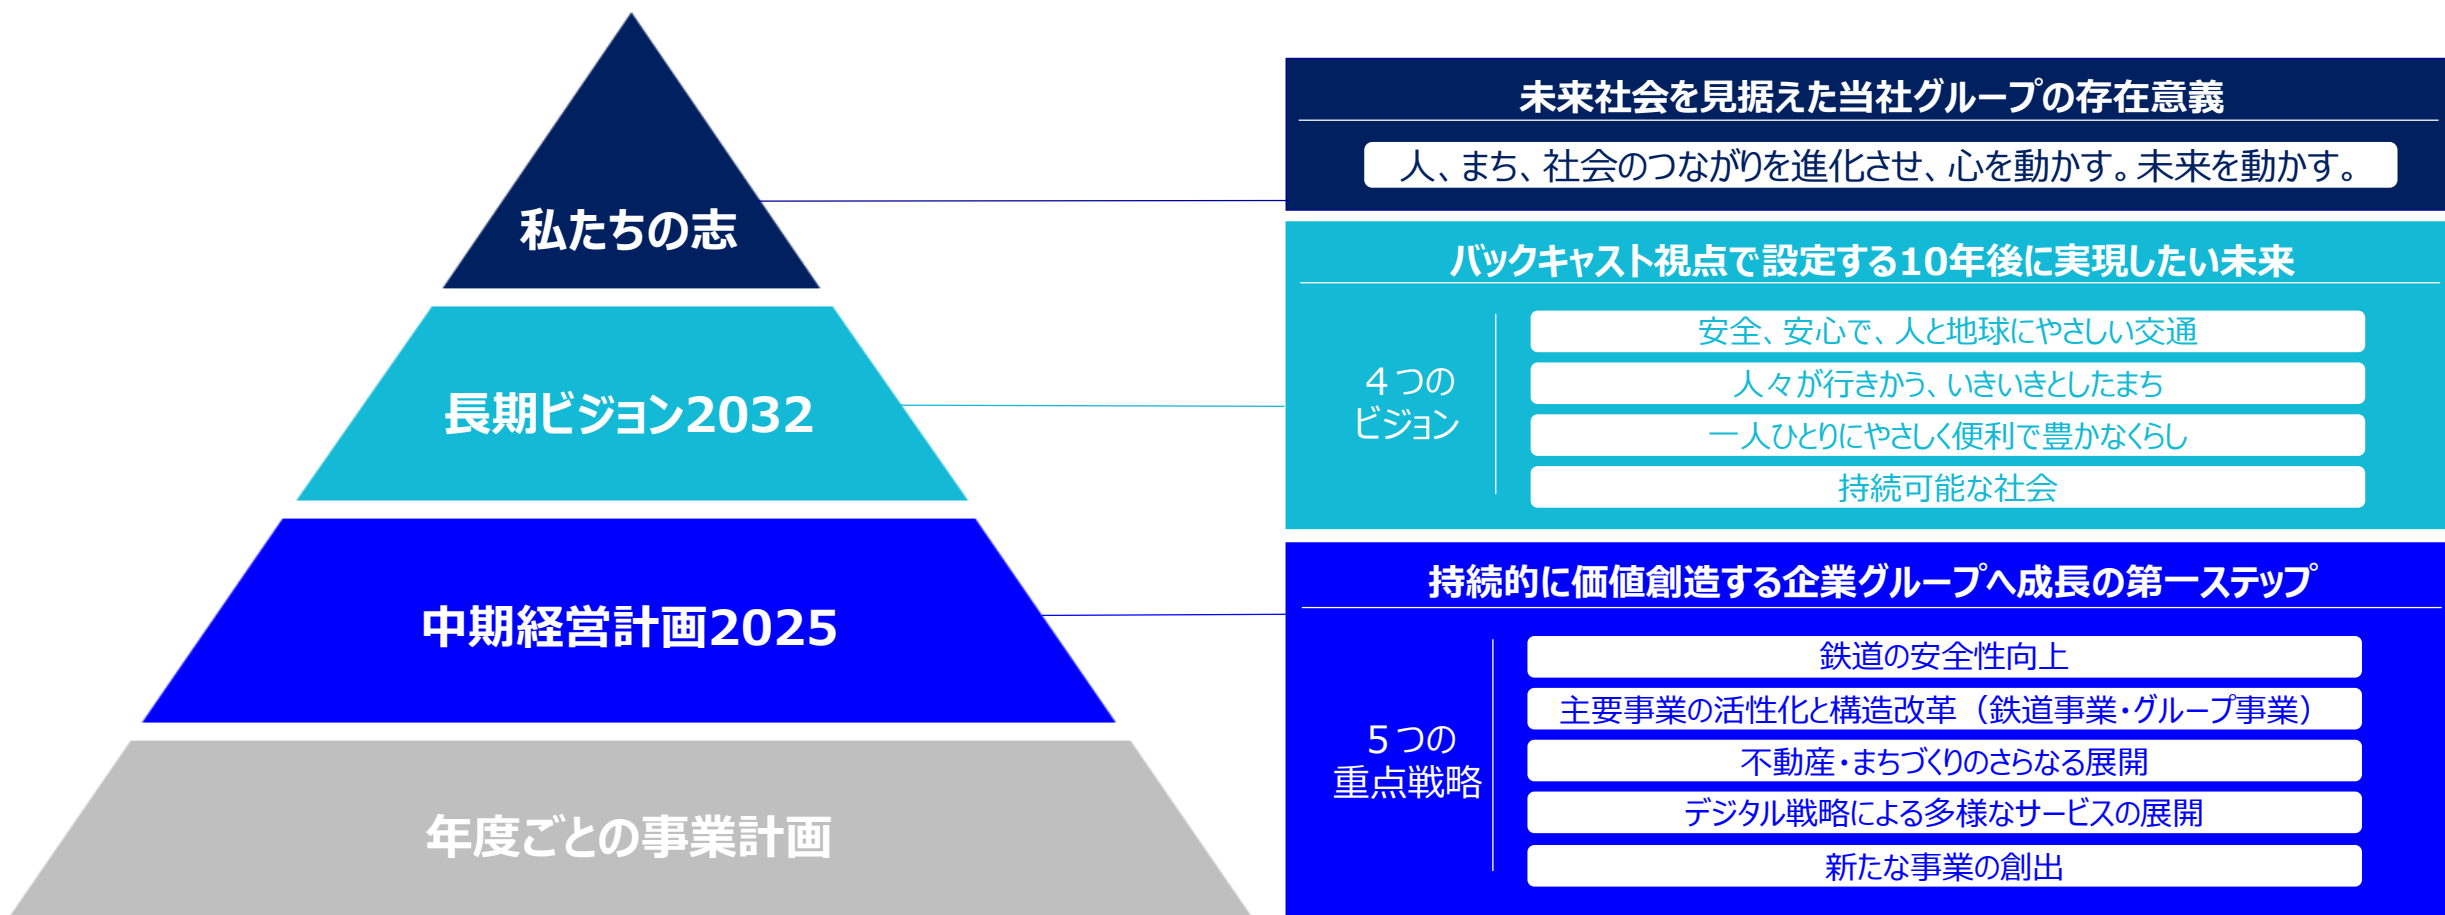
私たちの志

長期ビジョン2032

中期経営計画2025

年度ごとの事業計画

未来社会を見据えた当社グループの存在意義

人、まち、社会のつながりを進化させ、心を動かす。未来を動かす。

バックキャスト視点で設定する10年後に実現したい未来

4つのビジョン

安全、安心で、人と地球にやさしい交通

人々が行きかう、いきいきとしたまち

一人ひとりにやさしく便利で豊かなくらし

持続可能な社会

持続的に価値創造する企業グループへ成長の第一ステップ

5つの重点戦略

鉄道の安全性向上

主要事業の活性化と構造改革（鉄道事業・グループ事業）

不動産・まちづくりのさらなる展開

デジタル戦略による多様なサービスの展開

新たな事業の創出